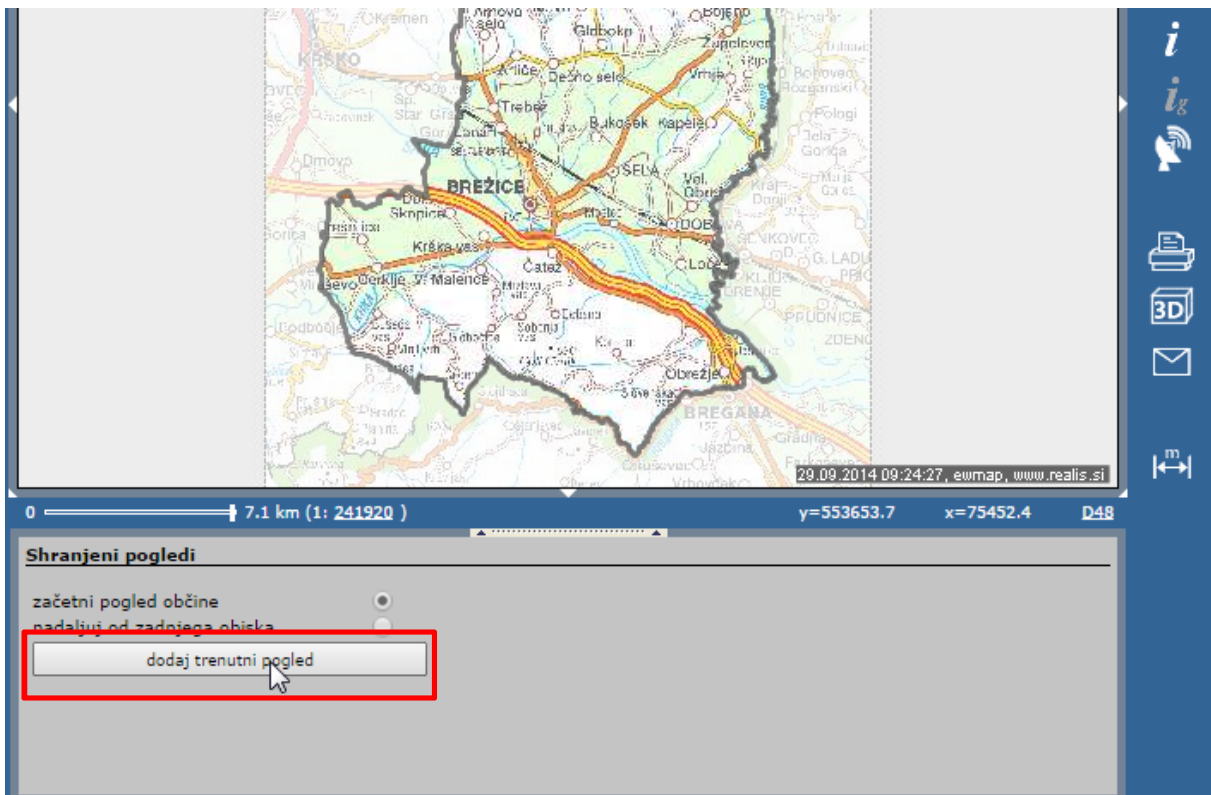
Kremen
Selo
Bojsno
Globoko
Župelevec
KRŠKO
Arliče
Dečno selo
Vrhje
Bohovec
Rozanski
Trebež
Pologi
Bukošek
Kapele
Jela
Gorica
Sela
Vel. Obrež
BREŽICE
Dobova
Skopice
Krška vas
Loče
G. LADUČ
Čatež
Cerklje
V. Malence
Krka
Mrzlava vas
Cerina
Sobenja vas
Sela
Krška
Obrežje
Slovenska vas
BREGANA
Gradna
Jazbina
Čedem
Vrhovčak
29.09.2014 09:24:27, ewmap, www.realis.si
$i$
$i_g$
3D
m
0
7.1 km (1: 241920 )
y=553653.7
x=75452.4
D48
Shranjeni pogledi
začetni pogled občine
nadaljuj od zadnjega obiska
dodaj trenutni pogled